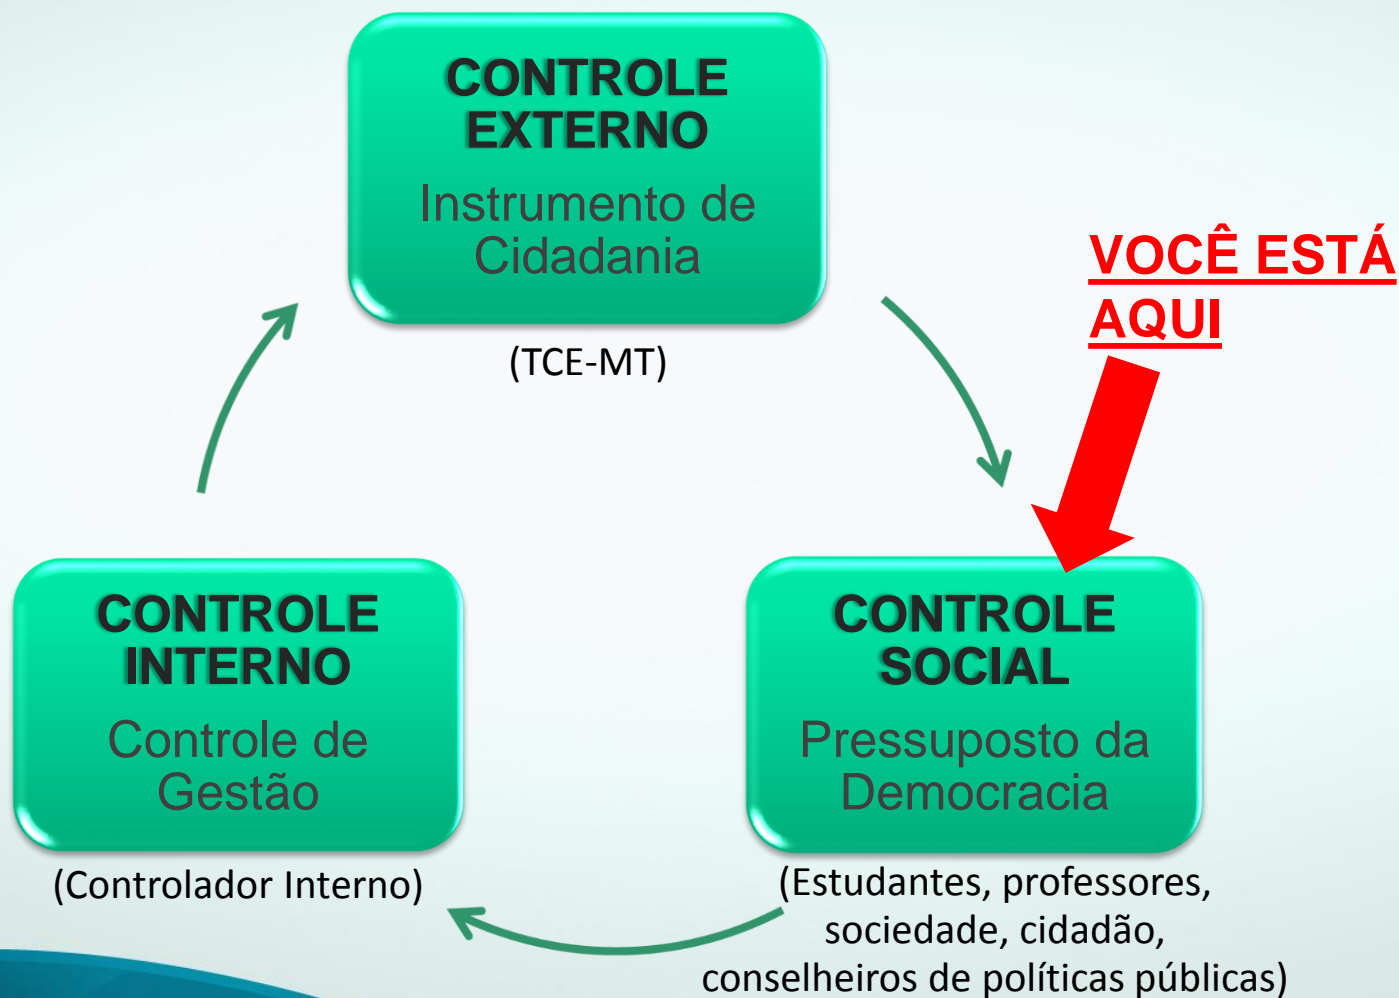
CONTROLE EXTERNO
Instrumento de Cidadania

(TCE-MT)

VOCÊ ESTÁ AQUI

CONTROLE INTERNO
Controle de Gestão

(Controlador Interno)

CONTROLE SOCIAL
Pressuposto da Democracia

(Estudantes, professores, sociedade, cidadão, conselheiros de políticas públicas)